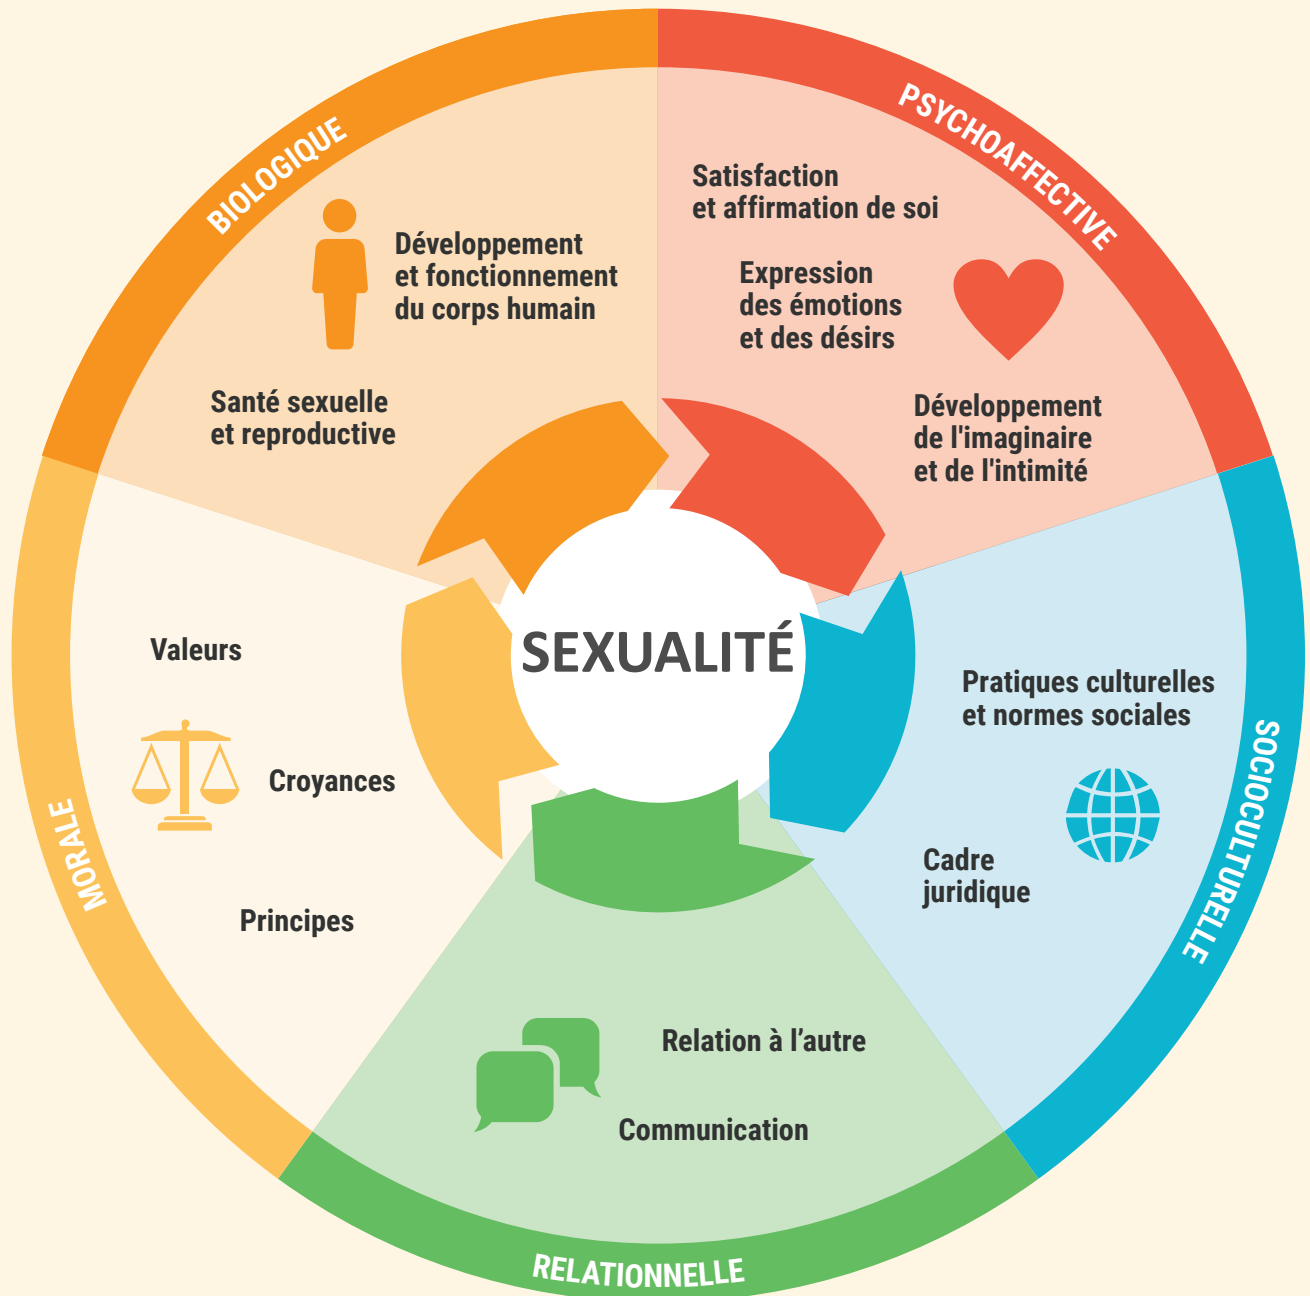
BIOLOGIQUE

Développement et fonctionnement du corps humain

Santé sexuelle et reproductive

PSYCHOAFFECTIVE

Satisfaction et affirmation de soi

Expression des émotions et des désirs

Développement de l'imaginaire et de l'intimité

SEXUALITÉ

SOCIOCULTURELLE

Pratiques culturelles et normes sociales

Cadre juridique

RELATIONNELLE

Relation à l'autre

Communication

MORALE

Valeurs

Croyances

Principes